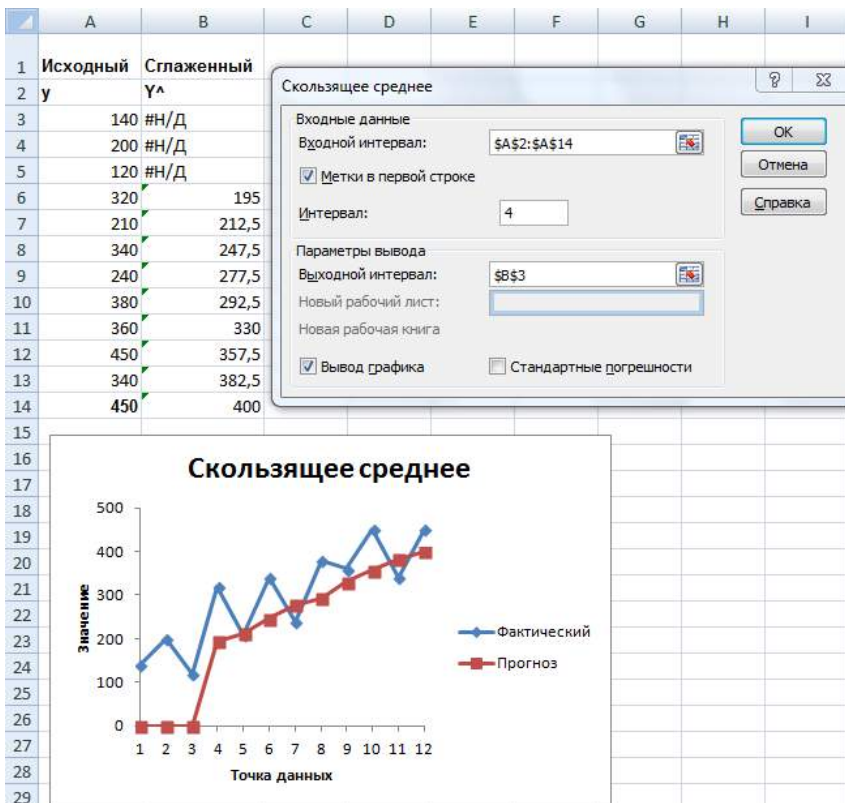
| | A | B | C | D | E | F | G | H | I |
|---|---|---|---|---|---|---|---|---|---|
| 1 | Исходный | Сглаженный | | | | | | | |
| 2 | y | Y^ | | | | | | | |
| 3 | 140 | #Н/Д | | | | | | | |
| 4 | 200 | #Н/Д | | | | | | | |
| 5 | 120 | #Н/Д | | | | | | | |
| 6 | 320 | 195 | | | | | | | |
| 7 | 210 | 212,5 | | | | | | | |
| 8 | 340 | 247,5 | | | | | | | |
| 9 | 240 | 277,5 | | | | | | | |
| 10 | 380 | 292,5 | | | | | | | |
| 11 | 360 | 330 | | | | | | | |
| 12 | 450 | 357,5 | | | | | | | |
| 13 | 340 | 382,5 | | | | | | | |
| 14 | 450 | 400 | | | | | | | |
| 15 | | | | | | | | | |
| 16 | | | | | | | | | |
| 17 | | | | | | | | | |
| 18 | | | | | | | | | |
| 19 | | | | | | | | | |
| 20 | | | | | | | | | |
| 21 | | | | | | | | | |
| 22 | | | | | | | | | |
| 23 | | | | | | | | | |
| 24 | | | | | | | | | |
| 25 | | | | | | | | | |
| 26 | | | | | | | | | |
| 27 | | | | | | | | | |
| 28 | | | | | | | | | |
| 29 | | | | | | | | | |

Скользящее среднее
? X
Входные данные
Входной интервал: $A$2:$A$14
Метки в первой строке
Интервал: 4
OK
Отмена
Справка
Параметры вывода
Выходной интервал: $B$3
Новый рабочий лист:
Новая рабочая книга
Вывод графика
Стандартные погрешности

Скользящее среднее
500
400
300
200
100
0
Значение
1 2 3 4 5 6 7 8 9 10 11 12
Точка данных
Фактический
Прогноз